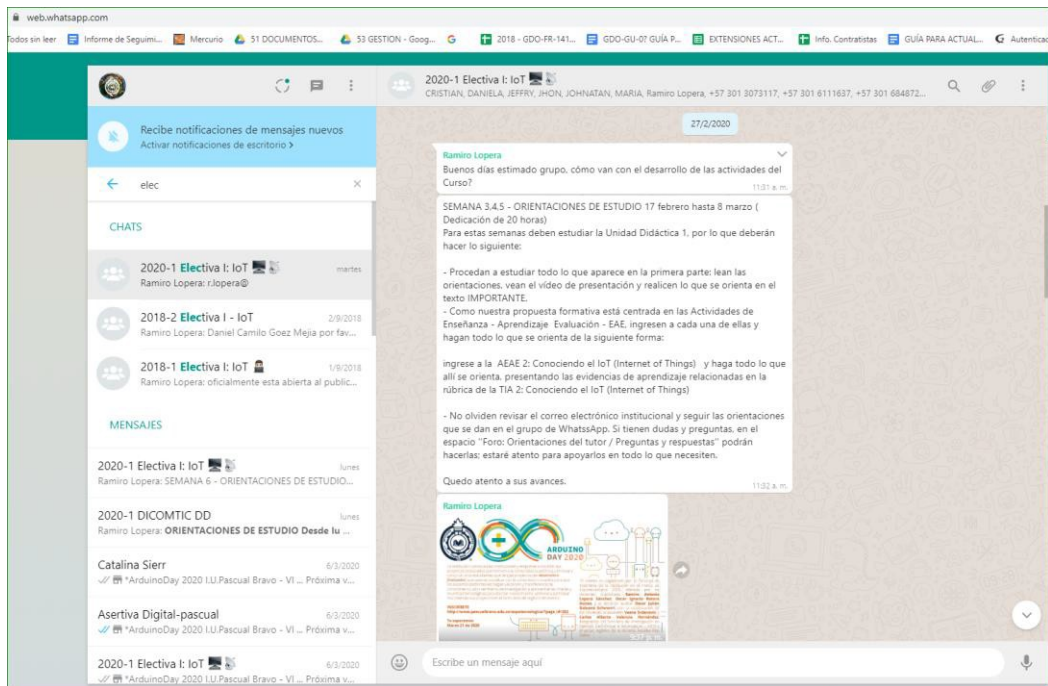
web.whatsapp.com

Todos sin leer | Informe de Seguimi... | Mercurio | 51 DOCUMENTOS... | 53 GESTION - Goog... | 2018 - GDO-FR-141... | GDO-GU-07 GUÍA P... | EXTENSIONES ACT... | Info. Contratistas | GUÍA PARA ACTUAL... | Autenticac

Recibe notificaciones de mensajes nuevos
Activar notificaciones de escritorio >

elec

CHATS

2020-1 Electiva I: IoT
Ramiro Lopera: r.lopera@
martes

2018-2 Electiva I - IoT
Ramiro Lopera: Daniel Camilo Goez Mejia por fav...
2/9/2018

2018-1 Electiva I: IoT
Ramiro Lopera: oficialmente esta abierta al public...
1/9/2018

MENSAJES

2020-1 Electiva I: IoT
Ramiro Lopera: SEMANA 6 - ORIENTACIONES DE ESTUDIO...
lunes

2020-1 DICOMTIC DD
Ramiro Lopera: ORIENTACIONES DE ESTUDIO Desde lu ...
lunes

Catalina Sierr
*ArduinoDay 2020 I.U.Pascual Bravo - VI ... Próxima v...
6/3/2020

Asertiva Digital-pascual
*ArduinoDay 2020 I.U.Pascual Bravo - VI ... Próxima v...
6/3/2020

2020-1 Electiva I: IoT
*ArduinoDay 2020 I.U.Pascual Bravo - VI ... Próxima v...
6/3/2020

2020-1 Electiva I: IoT
CRISTIAN, DANIELA, JEFFRY, JHON, JOHNATAN, MARIA, Ramiro Lopera, +57 301 3073117, +57 301 6111637, +57 301 684872...

27/2/2020

Ramiro Lopera
Buenos días estimado grupo, cómo van con el desarrollo de las actividades del Curso?
11:31 a. m.

SEMANA 3,4,5 - ORIENTACIONES DE ESTUDIO 17 febrero hasta 8 marzo ( Dedicación de 20 horas)
Para estas semanas deben estudiar la Unidad Didáctica 1, por lo que deberán hacer lo siguiente:

- Procedan a estudiar todo lo que aparece en la primera parte: lean las orientaciones, vean el vídeo de presentación y realicen lo que se orienta en el texto IMPORTANTE.
- Como nuestra propuesta formativa está centrada en las Actividades de Enseñanza - Aprendizaje Evaluación - EAE, ingresen a cada una de ellas y hagan todo lo que se orienta de la siguiente forma:

ingrese a la AEAE 2: Conociendo el IoT (Internet of Things) y haga todo lo que allí se orienta, presentando las evidencias de aprendizaje relacionadas en la rúbrica de la TIA 2: Conociendo el IoT (Internet of Things)

- No olviden revisar el correo electrónico institucional y seguir las orientaciones que se dan en el grupo de WhatssApp. Si tienen dudas y preguntas, en el espacio "Foro: Orientaciones del tutor / Preguntas y respuestas" podrán hacerlas; estaré atento para apoyarlos en todo lo que necesiten.

Quedo atento a sus avances.
11:32 a. m.

Ramiro Lopera
ARDUINO DAY 2020

Escribe un mensaje aquí